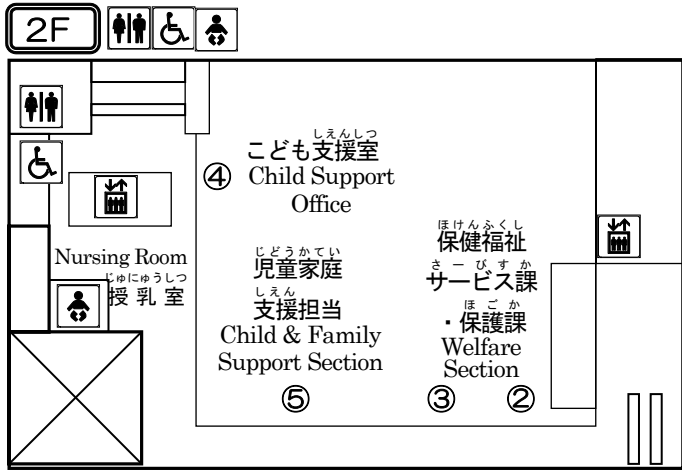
2F

しえんしつ
こども支援室
④ Child Support Office

Nursing Room
じゅにゅうしつ
授乳室

じどうかてい
児童家庭
しえん
支援担当
Child & Family Support Section
⑤

ほけんふくし
保健福祉
さーびすか
サービス課
ほごか
・保護課
Welfare Section
③ ②